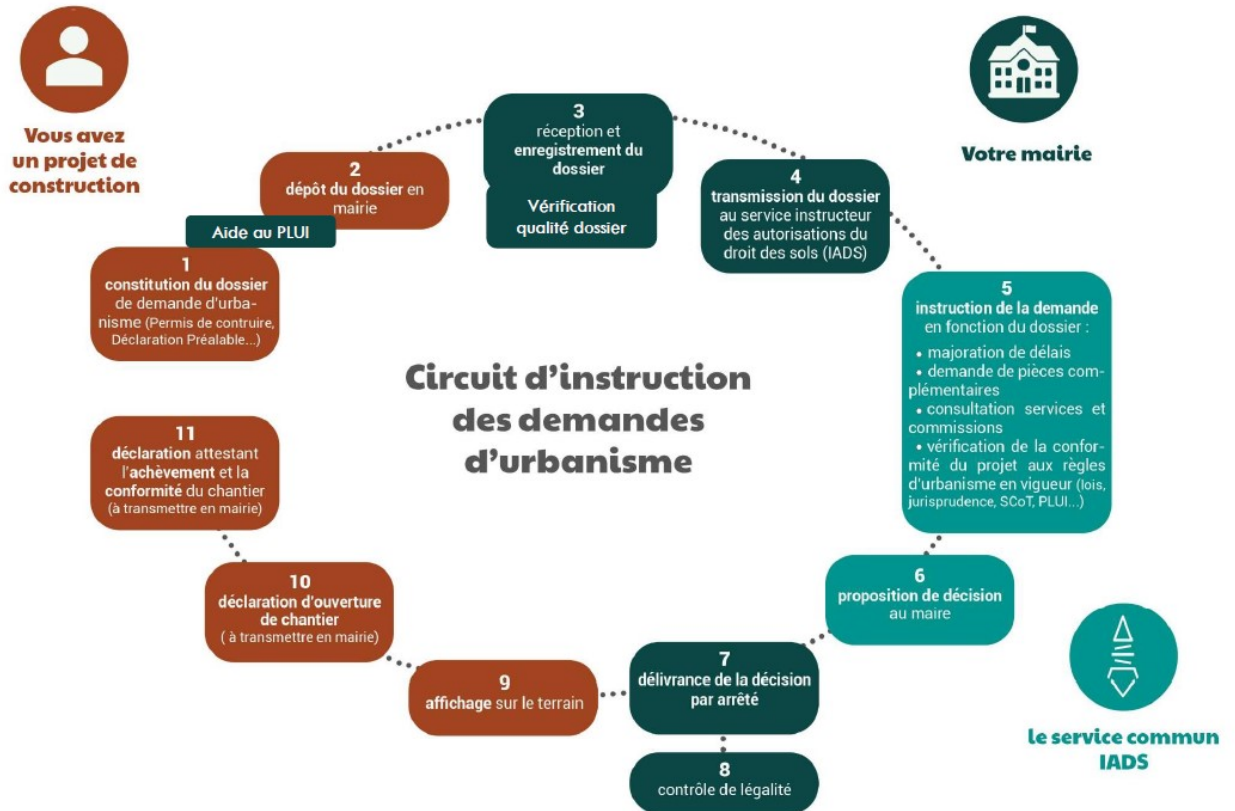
Vous avez un projet de construction

Votre mairie

Circuit d'instruction des demandes d'urbanisme

1
constitution du dossier de demande d'urbanisme (Permis de contruire, Déclaration Préalable...)

Aide au PLUI

2
dépôt du dossier en mairie

3
réception et enregistrement du dossier

Vérification qualité dossier

4
transmission du dossier au service instructeur des autorisations du droit des sols (IADS)

5
instruction de la demande en fonction du dossier :
• majoration de délais
• demande de pièces complémentaires
• consultation services et commissions
• vérification de la conformité du projet aux règles d'urbanisme en vigueur (lois, jurisprudence, SCoT, PLUI...)

6
proposition de décision au maire

7
délivrance de la décision par arrêté

8
contrôle de légalité

9
affichage sur le terrain

10
déclaration d'ouverture de chantier
( à transmettre en mairie)

11
déclaration attestant l'achèvement et la conformité du chantier
(à transmettre en mairie)

le service commun IADS